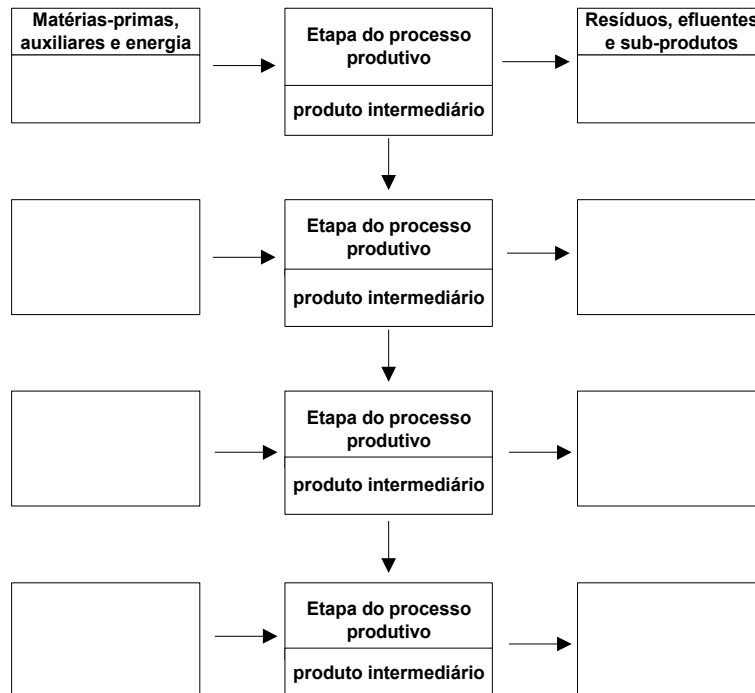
Matérias-primas, auxiliares e energia

Etapa do processo produtivo

produto intermediário

Resíduos, efluentes e sub-produtos

Etapa do processo produtivo

produto intermediário

Etapa do processo produtivo

produto intermediário

Etapa do processo produtivo

produto intermediário